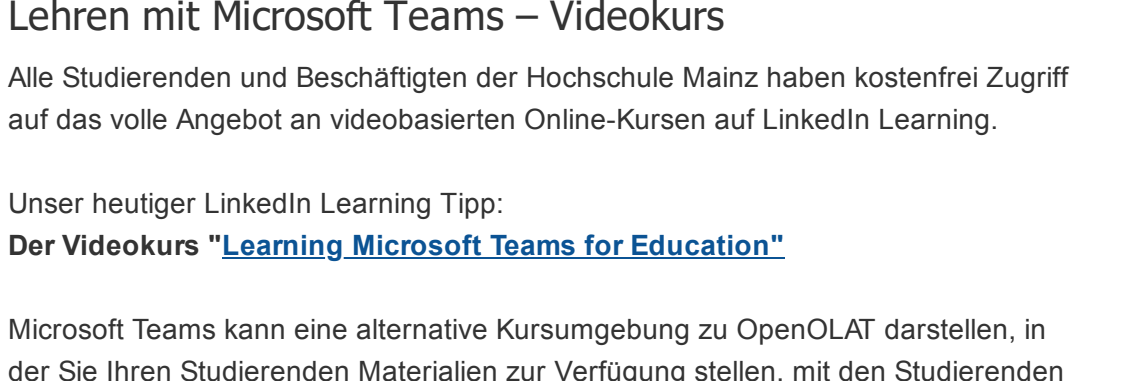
Lehren mit Microsoft Teams – Videokurs

Alle Studierenden und Beschäftigten der Hochschule Mainz haben kostenfrei Zugriff auf das volle Angebot an videobasierten Online-Kursen auf LinkedIn Learning.

Unser heutiger LinkedIn Learning Tipp:
**Der Videokurs "Learning Microsoft Teams for Education"**

Microsoft Teams kann eine alternative Kursumgebung zu OpenOLAT darstellen, in der Sie Ihren Studierenden Materialien zur Verfügung stellen, mit den Studierenden